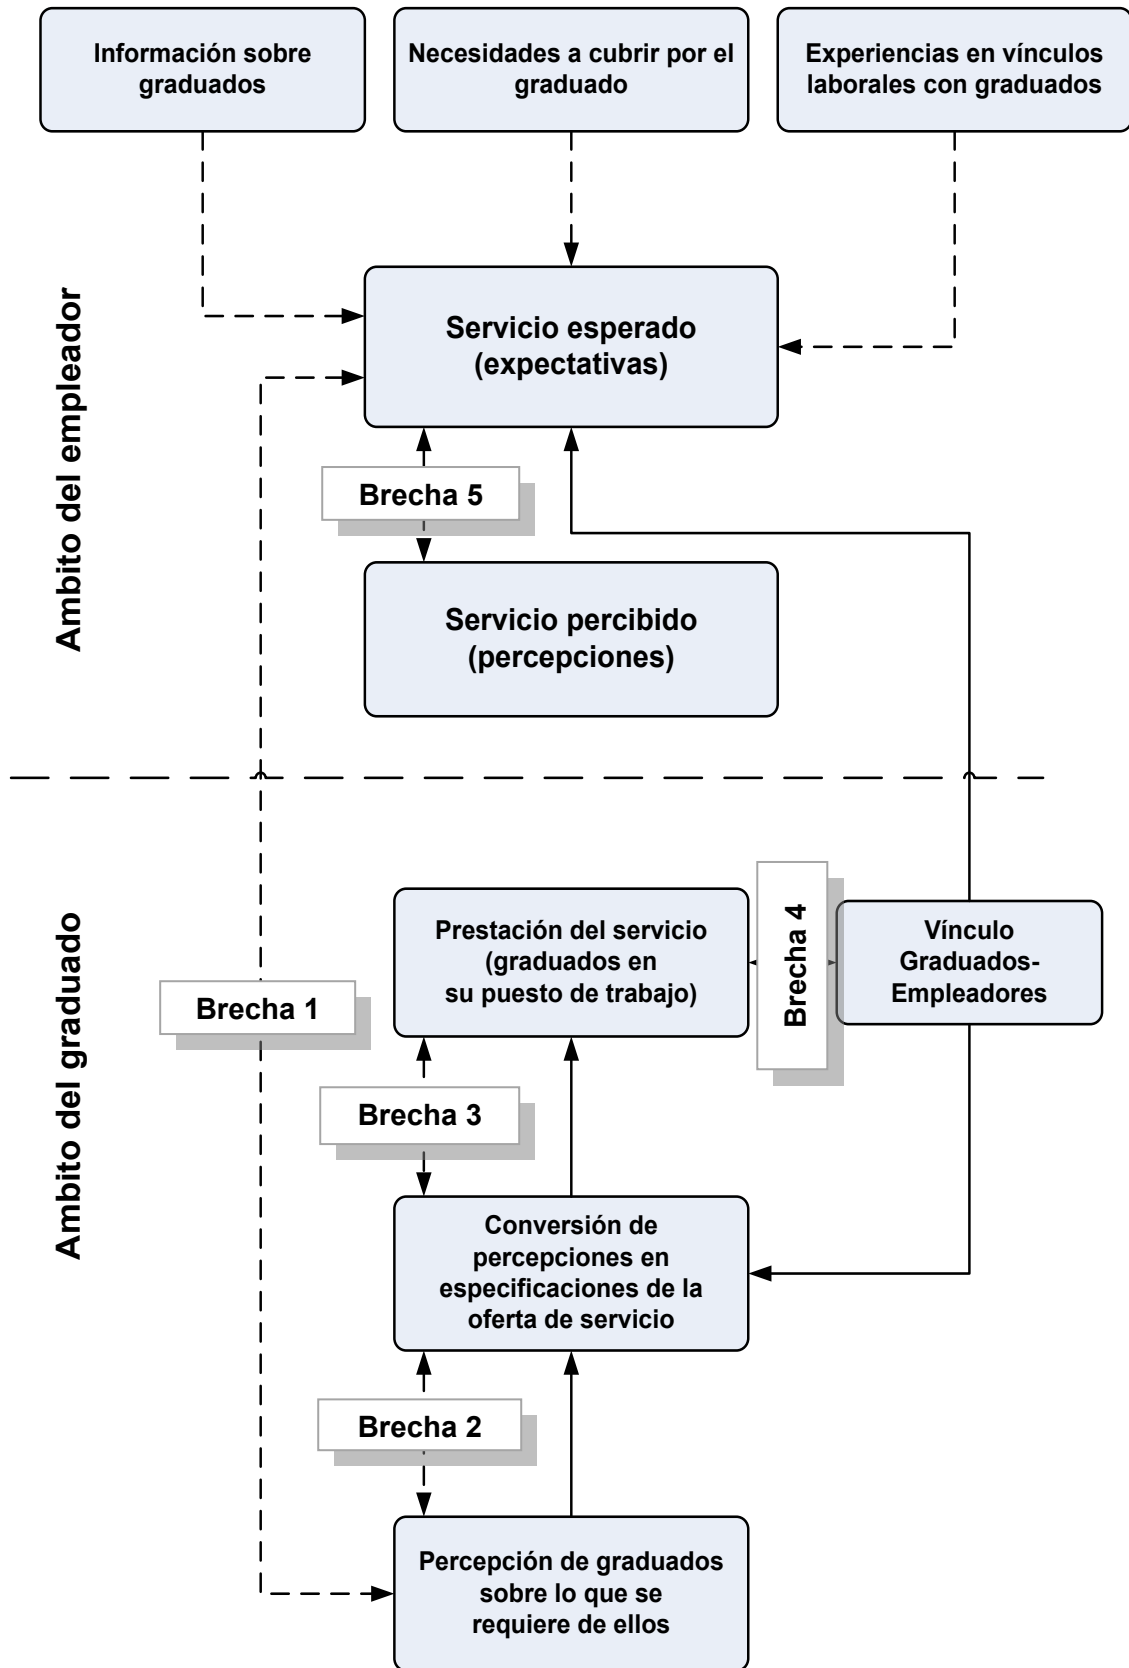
Información sobre graduados

Necesidades a cubrir por el graduado

Experiencias en vínculos laborales con graduados

Ambito del empleador

Servicio esperado (expectativas)

Brecha 5

Servicio percibido (percepciones)

Ambito del graduado

Prestación del servicio (graduados en su puesto de trabajo)

Brecha 4

Vínculo Graduados-Empleadores

Brecha 1

Brecha 3

Conversión de percepciones en especificaciones de la oferta de servicio

Brecha 2

Percepción de graduados sobre lo que se requiere de ellos